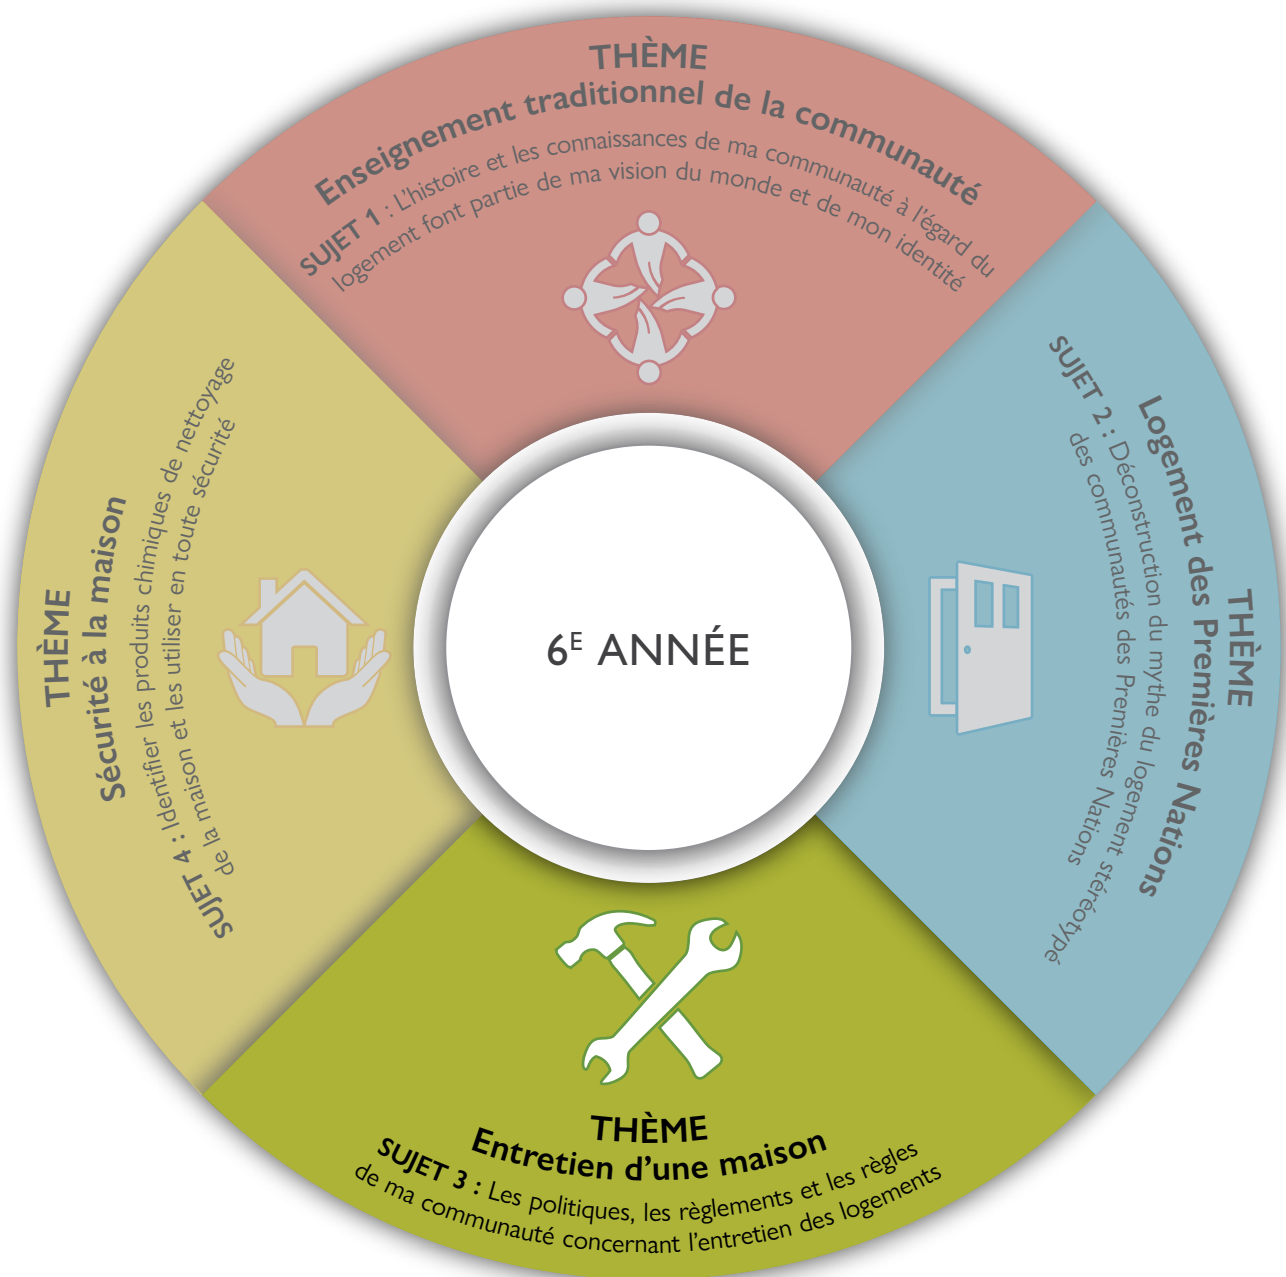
THÈME
Enseignement traditionnel de la communauté
SUJET 1 : L'histoire et les connaissances de ma communauté à l'égard du logement font partie de ma vision du monde et de mon identité

THÈME
Logement des Premières Nations
SUJET 2 : Déconstruction du mythe du logement stéréotypé des communautés des Premières Nations

6$^{E}$ ANNÉE

THÈME
Entretien d'une maison
SUJET 3 : Les politiques, les règlements et les règles de ma communauté concernant l'entretien des logements

THÈME
Sécurité à la maison
SUJET 4 : Identifier les produits chimiques de nettoyage de la maison et les utiliser en toute sécurité